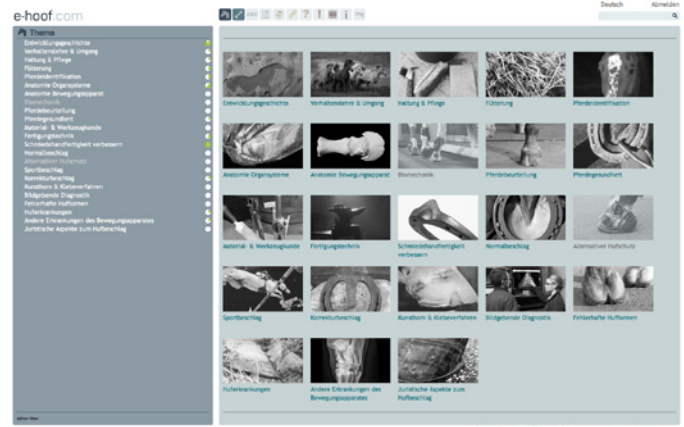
e-hoof.com

Deutsch Abmelden

Thema

Entwicklungsgeschichte
Verhaltenslehre & Umgang
Haltung & Pflege
Fütterung
Pferdeidentifikation
Anatomie Organsysteme
Anatomie Bewegungsapparat
Biomechanik
Pferdebeurteilung
Pferdegesundheit
Material- & Werkzeugkunde
Fertigungstechnik
Schmiedehandfertigkeit verbessern
Normalbeschlag
Alternativer Hufschutz
Sportbeschlag
Korrekturbeschlag
Kunsthorn & Klebeverfahren
Bildgebende Diagnostik
Fehlerhafte Hufformen
Hufer­krankungen
Andere Erkrankungen des Bewegungsapparates
Juristische Aspekte zum Hufbeschlag

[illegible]

Entwicklungsgeschichte
Verhaltenslehre & Umgang
Haltung & Pflege
Fütterung
Pferdeidentifikation
Anatomie Organsysteme
Anatomie Bewegungsapparat
Biomechanik
Pferdebeurteilung
Pferdegesundheit
Material- & Werkzeugkunde
Fertigungstechnik
Schmiedehandfertigkeit verbessern
Normalbeschlag
Alternativer Hufschutz
Sportbeschlag
Korrekturbeschlag
Kunsthorn & Klebeverfahren
Bildgebende Diagnostik
Fehlerhafte Hufformen
Hufer­krankungen
Andere Erkrankungen des Bewegungsapparates
Juristische Aspekte zum Hufbeschlag